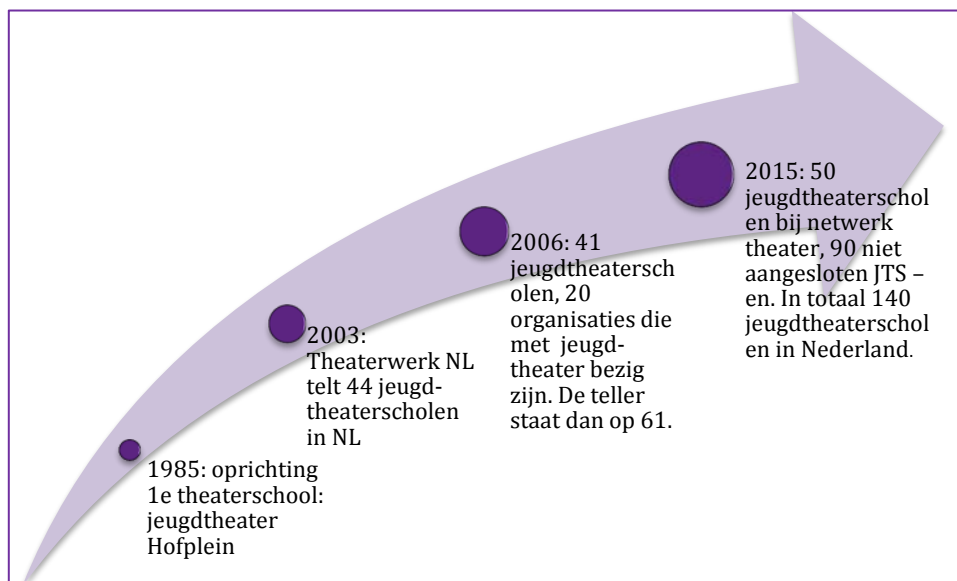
1985: oprichting 1e theaterschool: jeugdtheater Hofplein

2003: Theaterwerk NL telt 44 jeugdtheaterscholen in NL

2006: 41 jeugdtheatersch olen, 20 organisaties die met jeugd-theater bezig zijn. De teller staat dan op 61.

2015: 50 jeugdtheaterschol en bij netwerk theater, 90 niet aangesloten JTS – en. In totaal 140 jeugdtheaterschol en in Nederland.